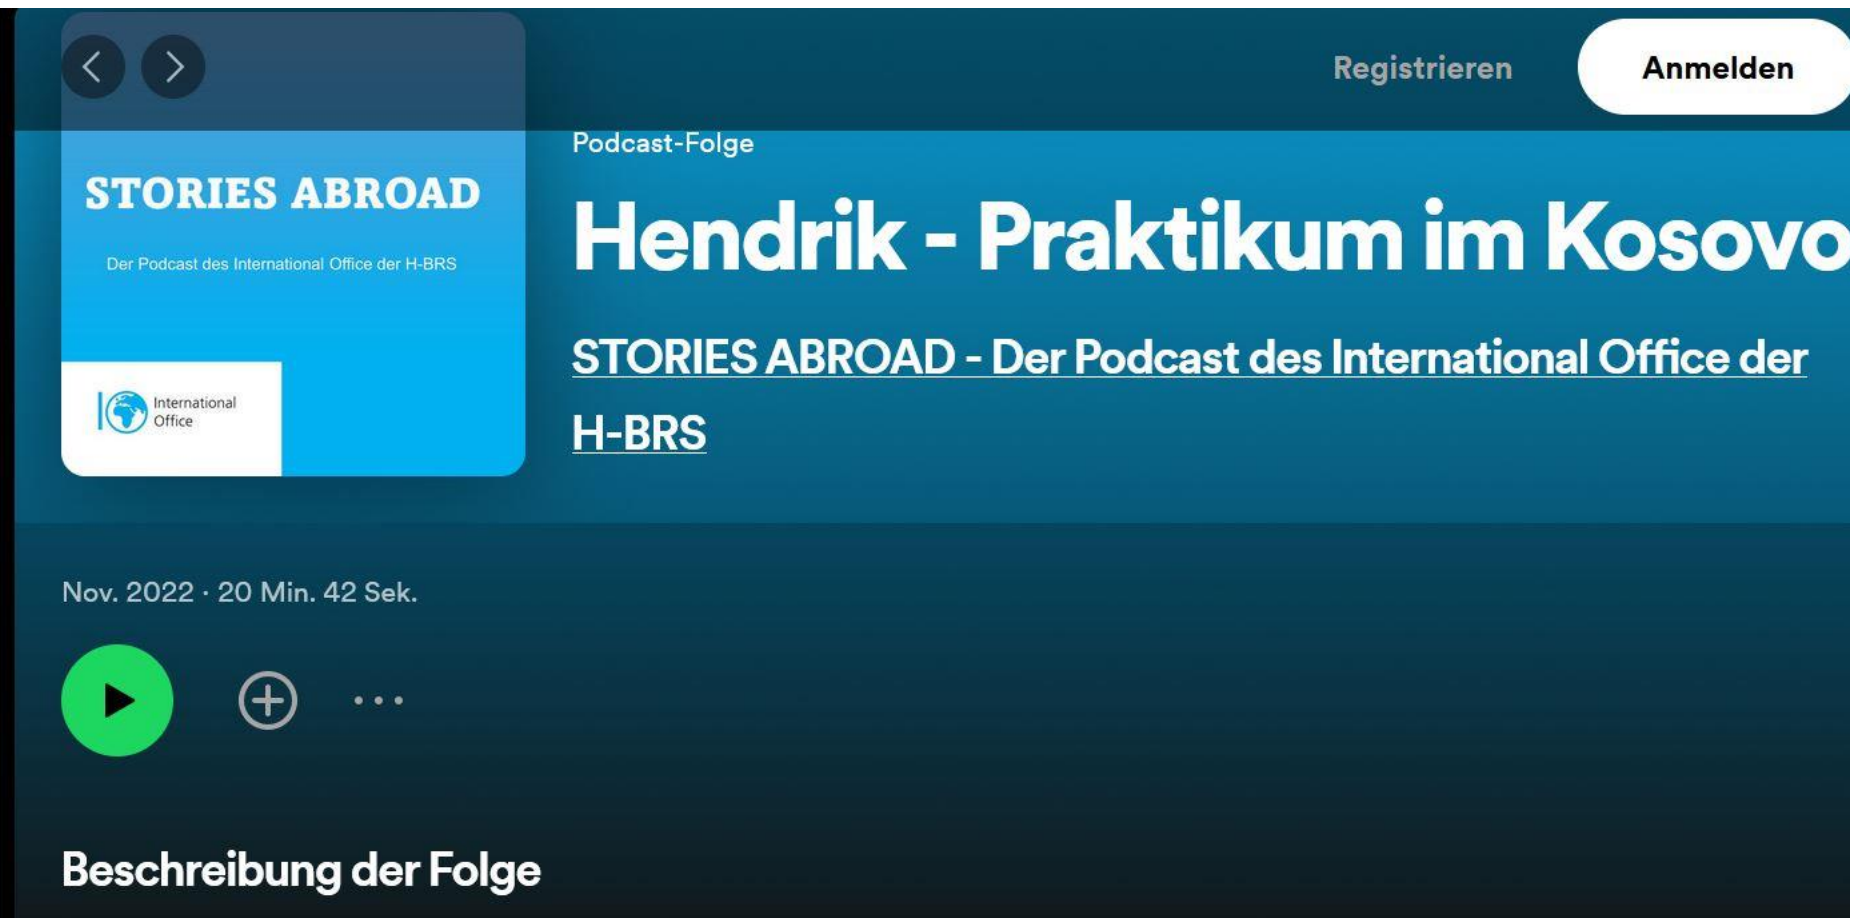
Registrieren

Anmelden

STORIES ABROAD

Der Podcast des International Office der H-BRS

International Office

Podcast-Folge

Hendrik - Praktikum im Kosovo

STORIES ABROAD - Der Podcast des International Office der H-BRS

Nov. 2022 · 20 Min. 42 Sek.

Beschreibung der Folge